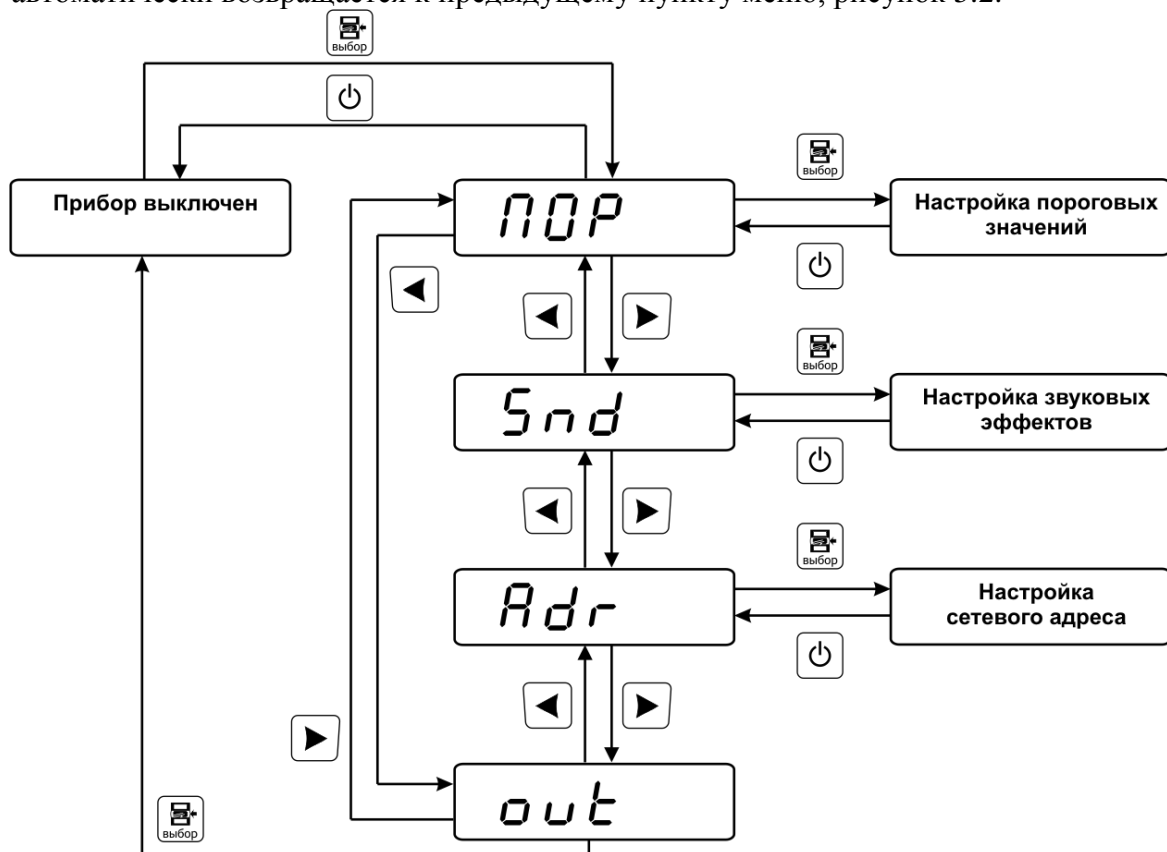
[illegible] возвращается к предыдущему пункту меню, рисунок 3.2.

выбор

Прибор выключен

ПОР

выбор

Настройка пороговых значений

Snd

выбор

Настройка звуковых эффектов

Adr

выбор

Настройка сетевого адреса

out

выбор